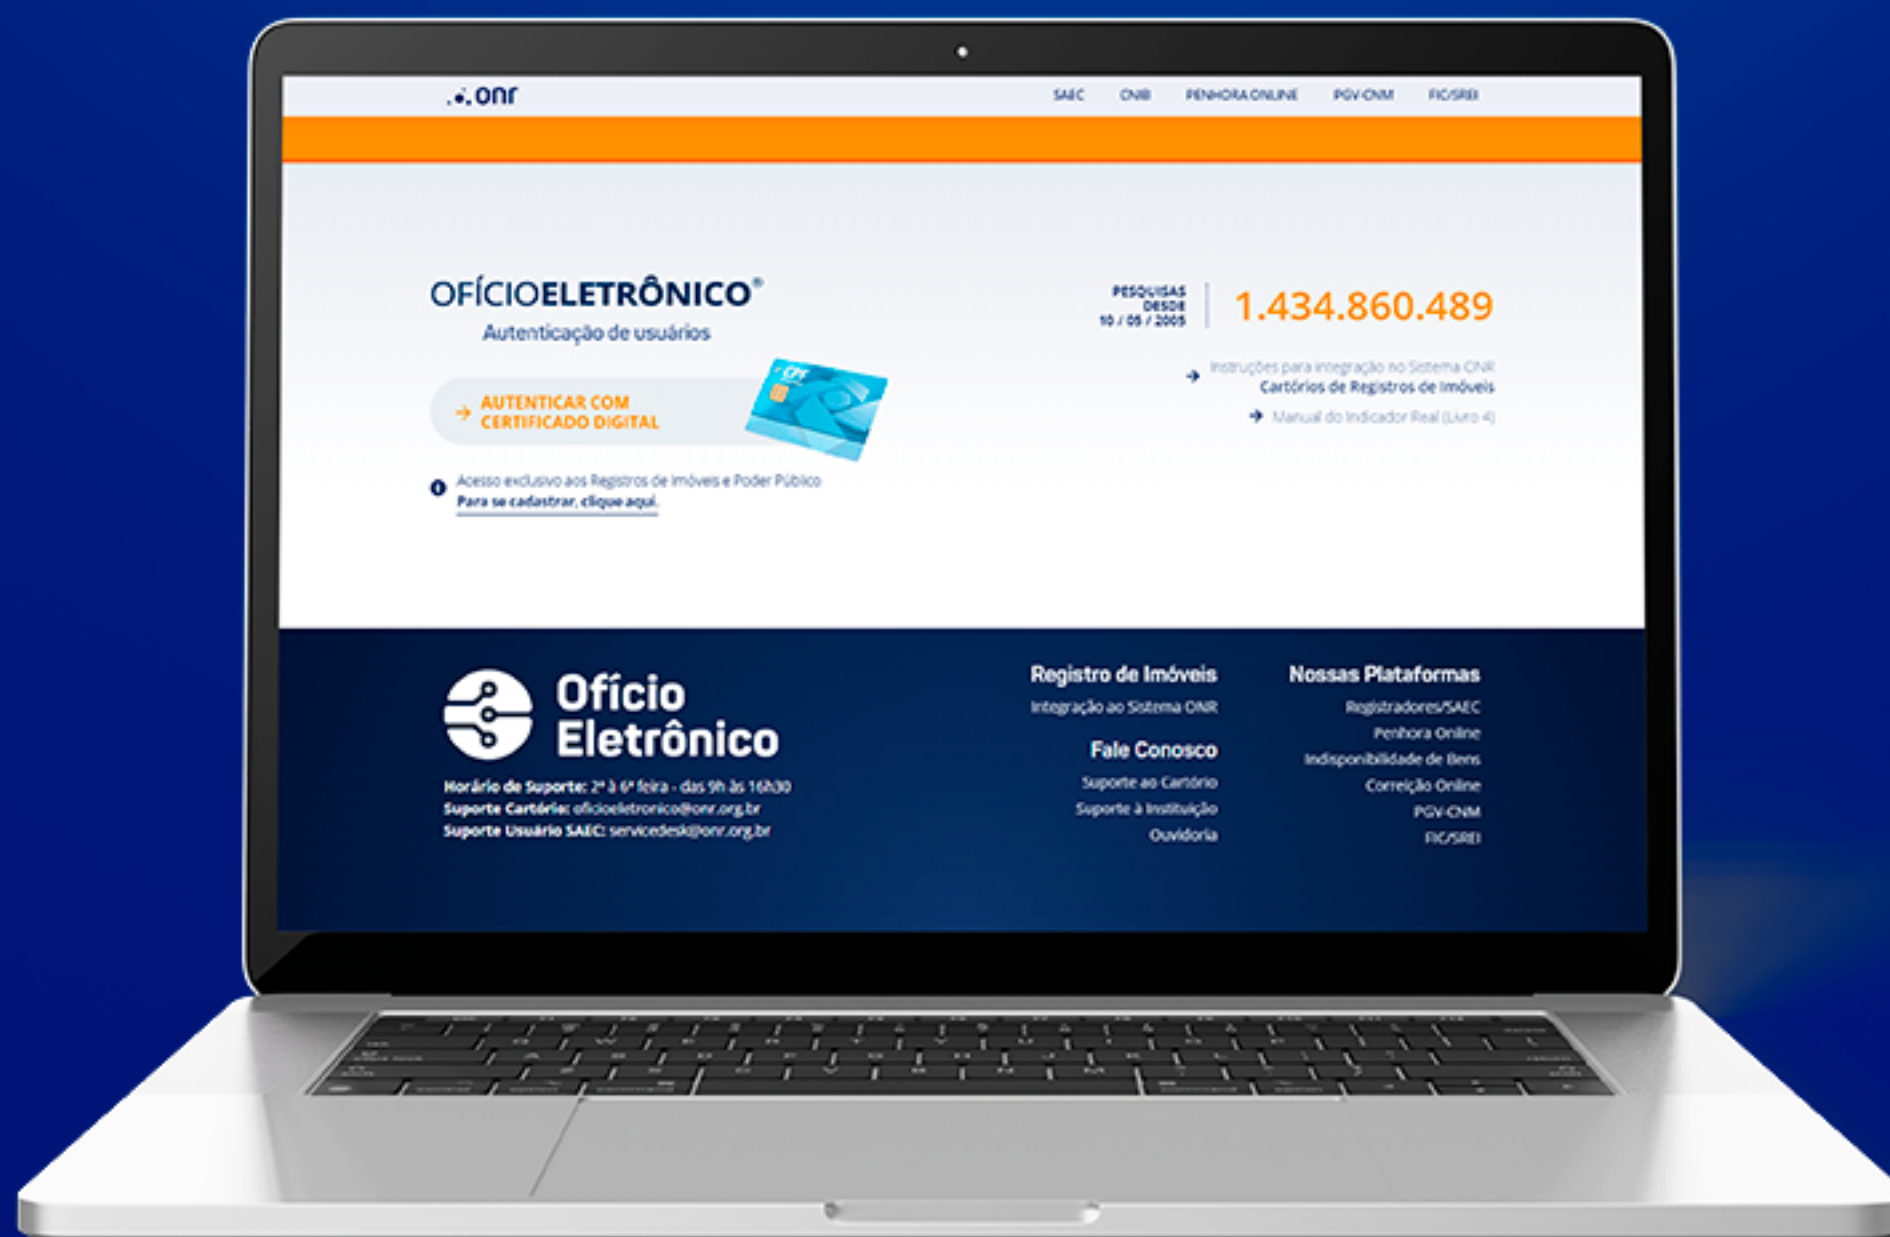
onr

SAEC CNIB PENHORA ONLINE PGV-CNM FIC/SREI

OFÍCIOELETRÔNICO®
Autenticação de usuários

AUTENTICAR COM CERTIFICADO DIGITAL

Acesso exclusivo aos Registros de Imóveis e Poder Público
Para se cadastrar, clique aqui.

PESQUISAS DESDE 10 / 05 / 2005

1.434.860.489

Instruções para integração no Sistema ONR
Cartórios de Registros de Imóveis

Manual do Indicador Real (Livro 4)

Ofício Eletrônico

Horário de Suporte: 2ª à 6ª feira - das 9h às 16h30
Suporte Cartório: oficioeletronico@onr.org.br
Suporte Usuário SAEC: servicedesk@onr.org.br

Registro de Imóveis
Integração ao Sistema ONR

Fale Conosco
Suporte ao Cartório
Suporte à Instituição
Ouvidoria

Nossas Plataformas
Registradores/SAEC
Penhora Online
Indisponibilidade de Bens
Correição Online
PGV-CNM
FIC/SREI